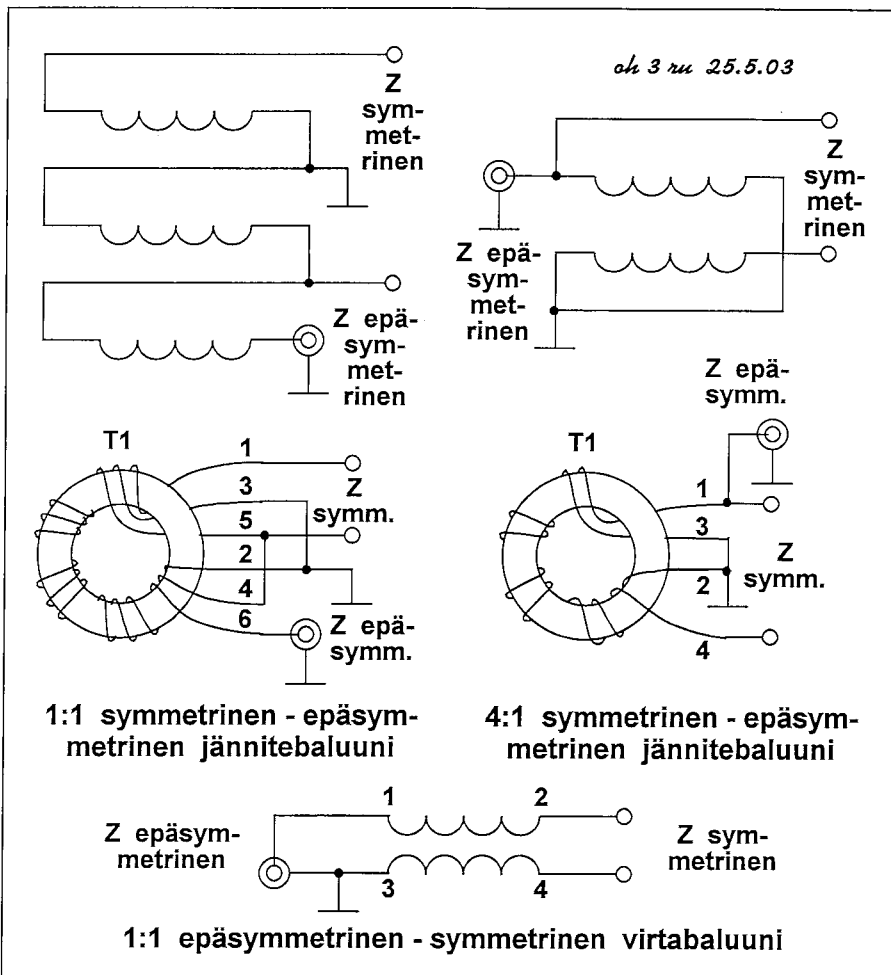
Z symmetrinen

oh 3 ru 25.5.03

Z symmetrinen

Z epäsymmetrinen

Z epäsymmetrinen

Z epäsymm.

T1

1

3

Z symm.

5

2

4

6

Z epäsymm.

T1

1

3

Z symm.

2

4

1:1 symmetrinen - epäsymmetrinen jännitebaluuni

4:1 symmetrinen - epäsymmetrinen jännitebaluuni

Z epäsymmetrinen

1

2

Z symmetrinen

3

4

1:1 epäsymmetrinen - symmetrinen virtabaluuni